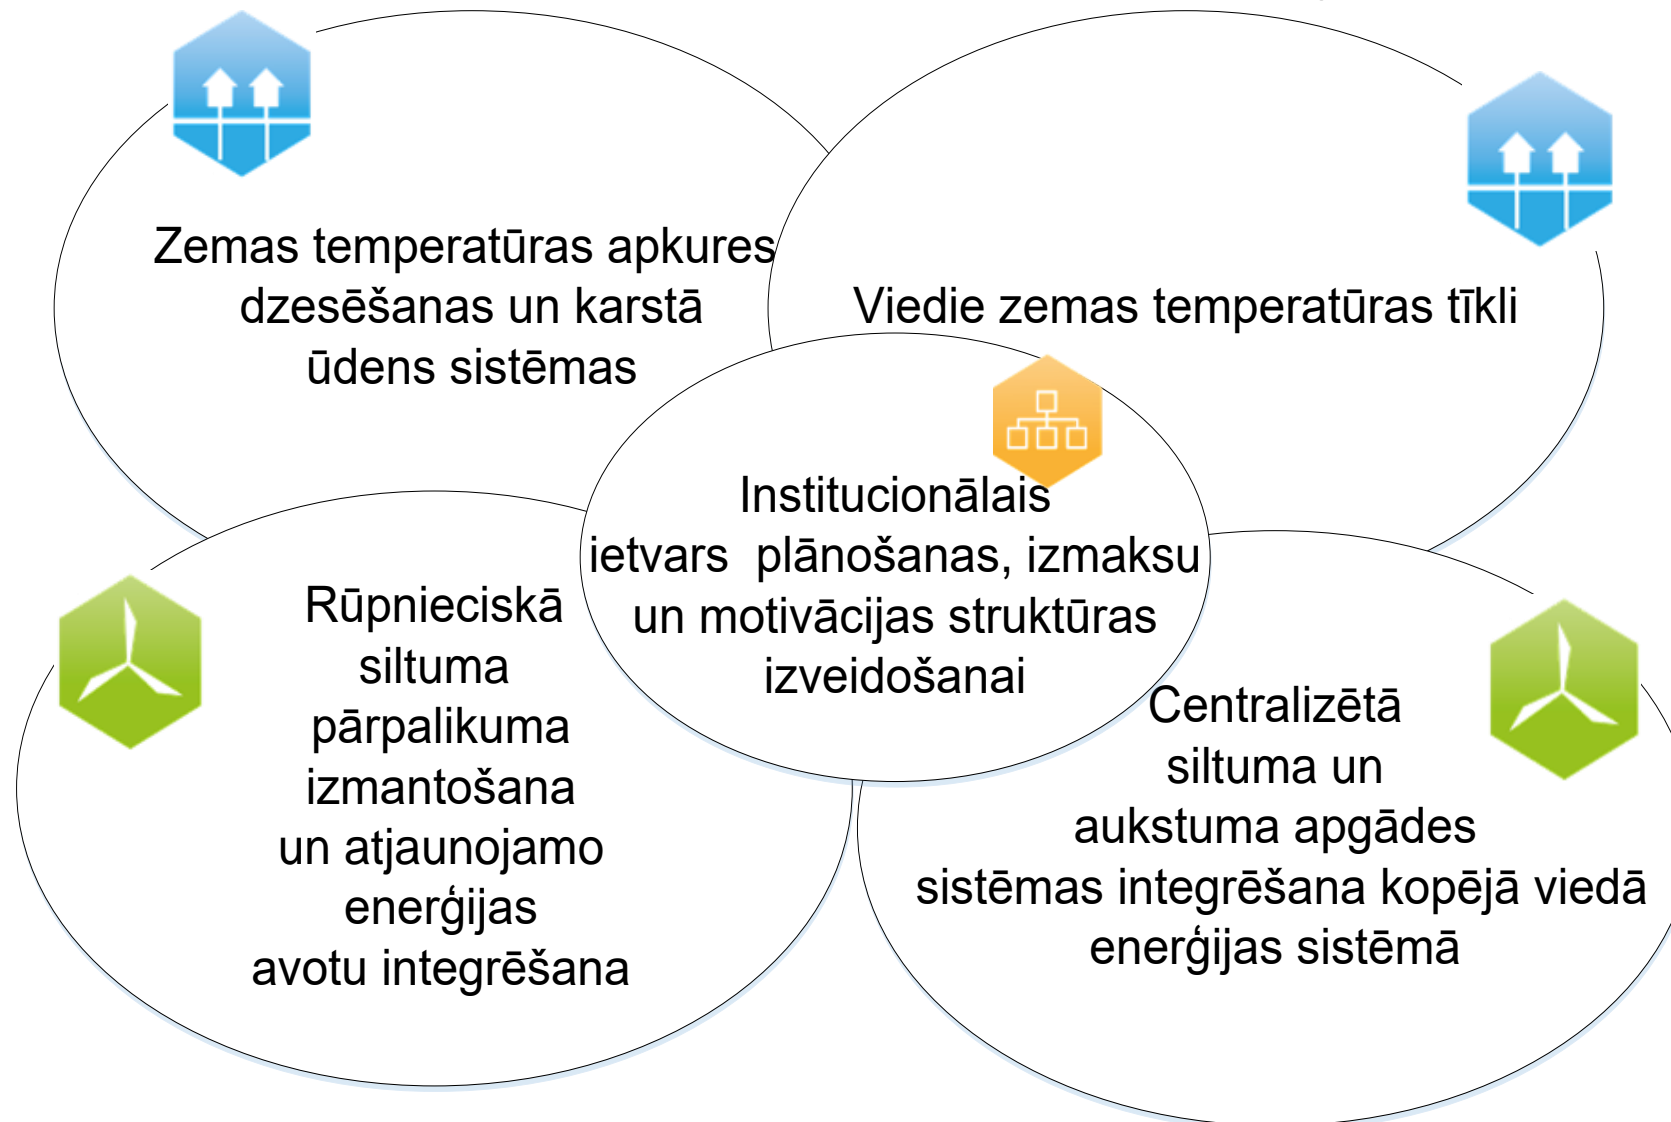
Zemas temperatūras apkures dzesēšanas un karstā ūdens sistēmas

Viedie zemas temperatūras tīkli

Institucionālais ietvars plānošanas, izmaksu un motivācijas struktūras izveidošanai

Rūpnieciskā siltuma pārpalikuma izmantošana un atjaunojamo enerģijas avotu integrēšana

Centralizētā siltuma un aukstuma apgādes sistēmas integrēšana kopējā viedā enerģijas sistēmā